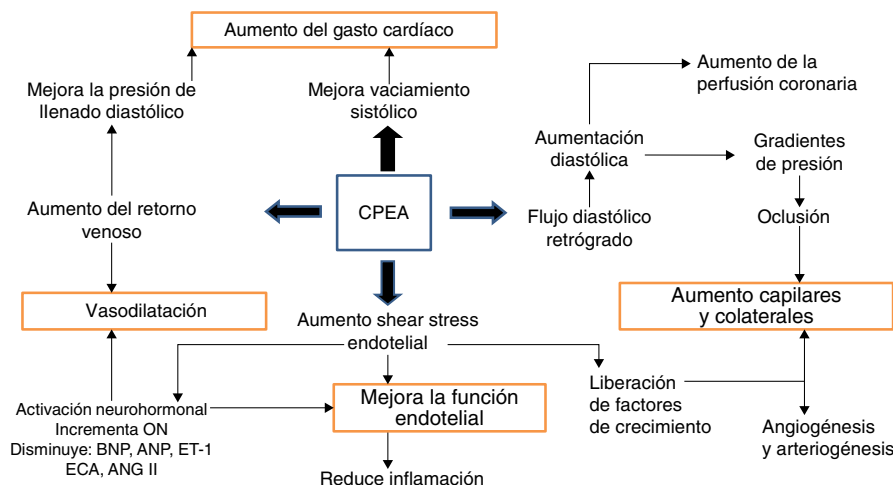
Aumento del gasto cardíaco

Mejora la presión de llenado diastólico

Mejora vaciamiento sistólico

Aumento de la perfusión coronaria

Aumentación diastólica

Gradientes de presión

CPEA

Aumento del retorno venoso

Flujo diastólico retrógrado

Oclusión

Vasodilatación

Aumento capilares y colaterales

Aumento shear stress endotelial

Activación neurohormonal
Incrementa ON
Disminuye: BNP, ANP, ET-1
ECA, ANG II

Mejora la función endotelial

Liberación de factores de crecimiento

Angiogénesis y arteriogénesis

Reduce inflamación